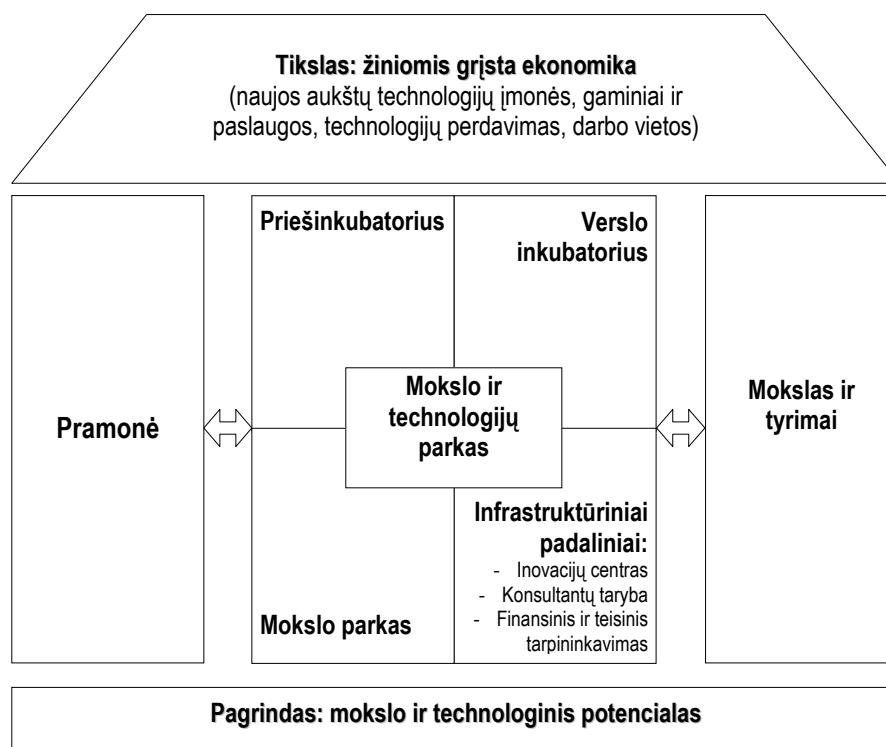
**Tikslas: žiniomis grįsta ekonomika**
(naujos aukštų technologijų įmonės, gaminiai ir paslaugos, technologijų perdavimas, darbo vietos)

**Pramonė**

**Priešinkubatorius**

**Verslo inkubatorius**

**Mokslo ir technologijų parkas**

**Mokslo parkas**

**Infrastruktūriniai padaliniai:**
- Inovacijų centras
- Konsultantų taryba
- Finansinis ir teisinis tarpininkavimas

**Mokslas ir tyrimai**

**Pagrindas: mokslo ir technologinis potencialas**